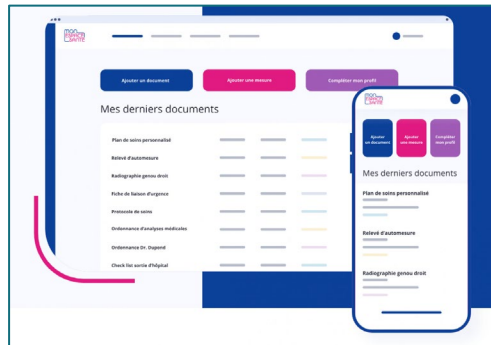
mon espace santé

Ajouter un document

Ajouter une mesure

Compléter mon profil

Mes derniers documents

Plan de soins personnalisé

Relevé d'automesure

Radiographie genou droit

Fiche de liaison d'urgence

Protocole de soins

Ordonnance d'analyses médicales

Ordonnance Dr. Dupond

Check list sortie d'hôpital

mon espace santé

Ajouter un documents

Ajouter une mesure

Compléter mon profil

Mes derniers documents

Plan de soins personnalisé

Relevé d'automesure

Radiographie genou droit